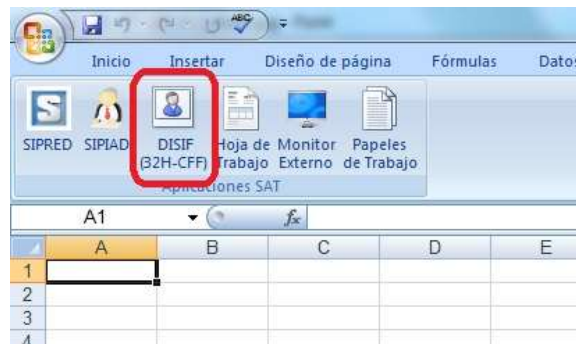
Inicio Insertar Diseño de página Fórmulas Datos

SIPRED SIPIAD DISIF (32H-CFF) Hoja de Trabajo Monitor Externo Papeles de Trabajo

Aplicaciones SAT

A1 $f_x$

| | A | B | C | D | E |
|---|---|---|---|---|---|
| 1 | | | | | |
| 2 | | | | | |
| 3 | | | | | |
| 4 | | | | | |